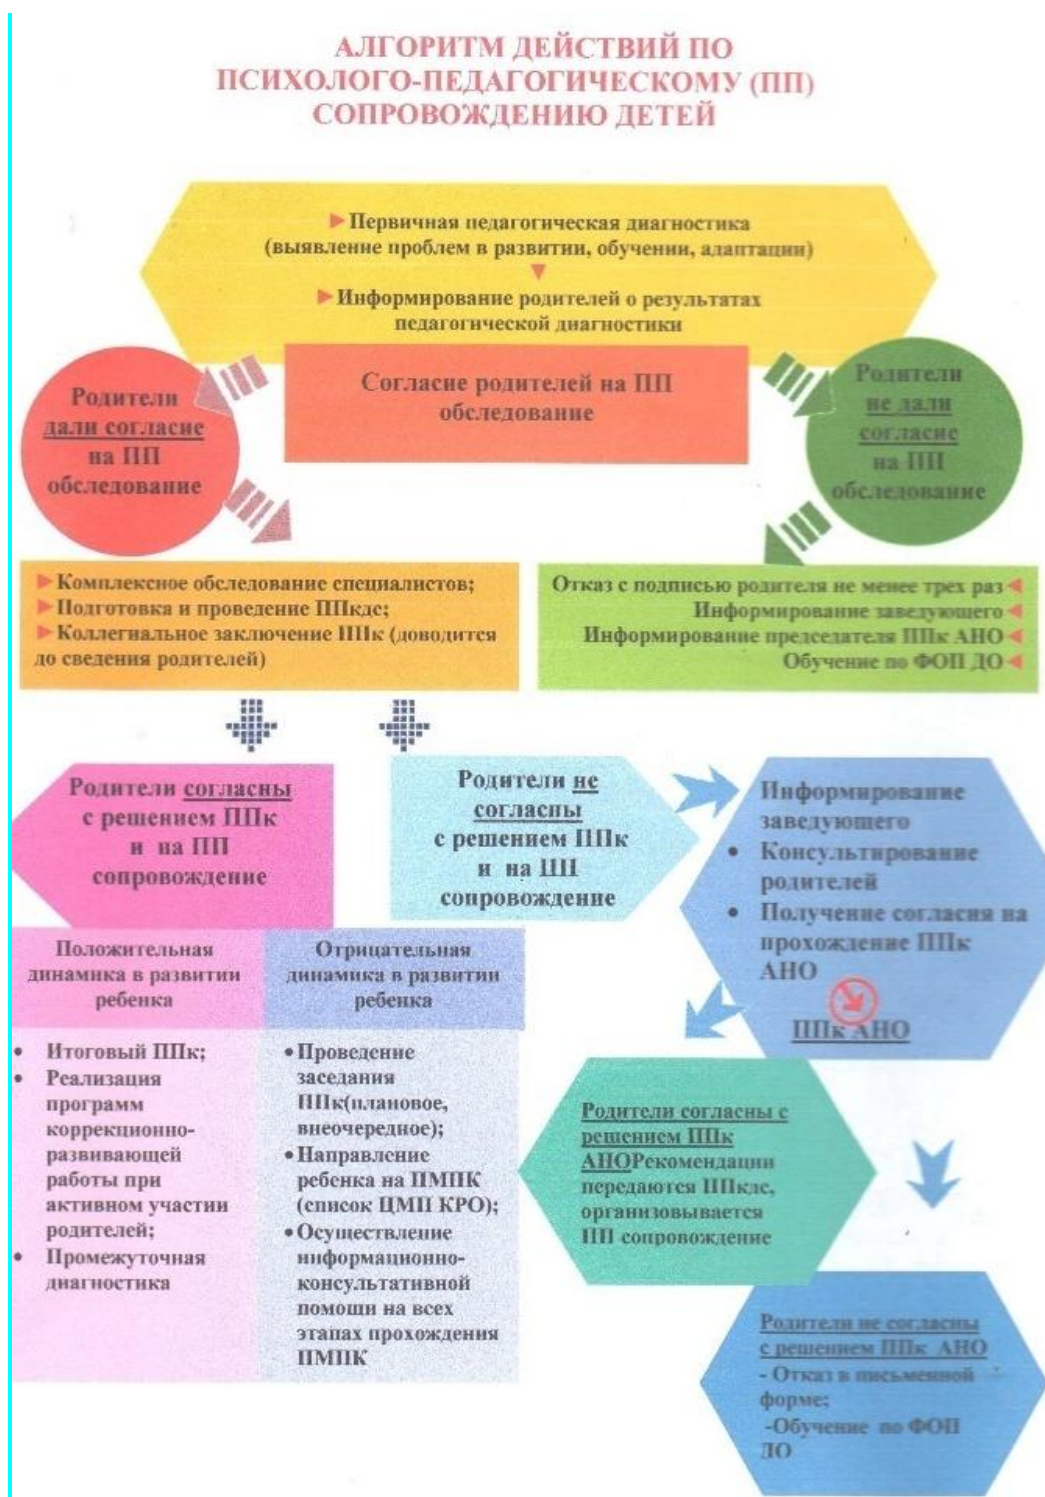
АЛГОРИТМ ДЕЙСТВИЙ ПО ПСИХОЛОГО-ПЕДАГОГИЧЕСКОМУ (ПП) СОПРОВОЖДЕНИЮ ДЕТЕЙ

Первичная педагогическая диагностика (выявление проблем в развитии, обучении, адаптации)

Информирование родителей о результатах педагогической диагностики

Согласие родителей на ПП обследование

Родители дали согласие на ПП обследование

Родители не дали согласие на ПП обследование

Комплексное обследование специалистов;
Подготовка и проведение ППкдс;
Коллегиальное заключение ППк (доводится до сведения родителей)

Отказ с подписью родителя не менее трех раз
Информирование заведующего
Информирование председателя ППк АНО
Обучение по ФОП ДО

Родители согласны с решением ППк и на ПП сопровождение

Родители не согласны с решением ППк и на ПП сопровождение

Информирование заведующего
• Консультирование родителей
• Получение согласия на прохождение ППк АНО

ППк АНО

| Положительная динамика в развитии ребенка | Отрицательная динамика в развитии ребенка |
|---|---|
| • Итоговый ППк; • Реализация программ коррекционно-развивающей работы при активном участии родителей; • Промежуточная диагностика | • Проведение заседания ППк(плановое, внеочередное); • Направление ребенка на ПМПК (список ЦМП КРО); • Осуществление информационно-консультативной помощи на всех этапах прохождения ПМПК |

Родители согласны с решением ППк АНОРекомендации передаются ППкдс, организовывается ПП сопровождение

Родители не согласны с решением ППк АНО
- Отказ в письменной форме;
-Обучение по ФОП ДО